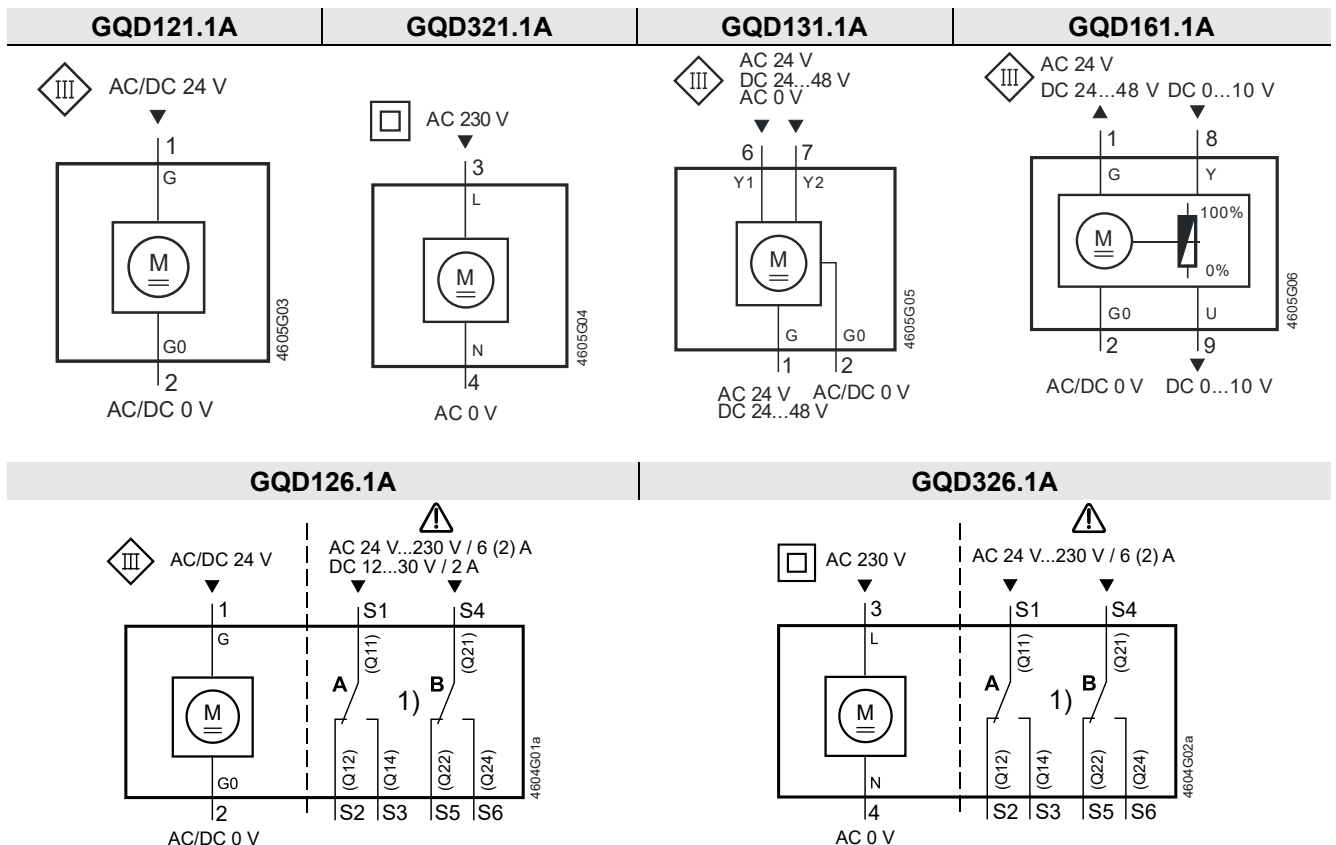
| GQD121.1A | GQD321.1A | GQD131.1A | GQD161.1A |
|---|---|---|---|

III AC/DC 24 V
1
G
M
G0
2
AC/DC 0 V
4605G03

AC 230 V
3
L
M
N
4
AC 0 V
4605G04

III AC 24 V DC 24...48 V AC 0 V
6 7
Y1 Y2
M
G G0
1 2
AC 24 V DC 24...48 V AC/DC 0 V
4605G05

III AC 24 V DC 24...48 V DC 0...10 V
1 8
G Y
M
100%
0%
G0 U
2 9
AC/DC 0 V DC 0...10 V
4605G06

| GQD126.1A | GQD326.1A |
|---|---|

III AC/DC 24 V
AC 24 V...230 V / 6 (2) A
DC 12...30 V / 2 A
1 S1 S4
G
(Q11) (Q21)
A B
1)
M
(Q12) (Q14) (Q22) (Q24)
G0
2 S2 S3 S5 S6
AC/DC 0 V
4604G01a

AC 230 V
AC 24 V...230 V / 6 (2) A
3 S1 S4
L
(Q11) (Q21)
A B
1)
M
(Q12) (Q14) (Q22) (Q24)
N
4 S2 S3 S5 S6
AC 0 V
4604G02a